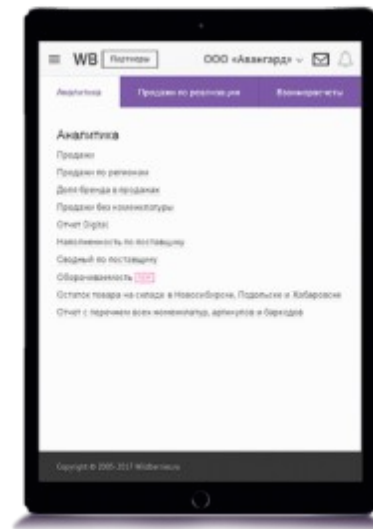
WB Партнеры ООО «Авангард»

Аналитика | Продажи по реализации | Взаиморасчеты

Аналитика

Продажи
Продажи по регионам
Доля бренда в продажах
Продажи без номенклатуры
Отчет Digital
Наполненность по поставщику
Сводный по поставщику
Оборачиваемость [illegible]
Остаток товара на складе в Новосибирске, Подольске и Хабаровске
Отчет с перечнем всех номенклатур, артикулов и баркодов

Copyright © 2005-2017 Wildberries.ru